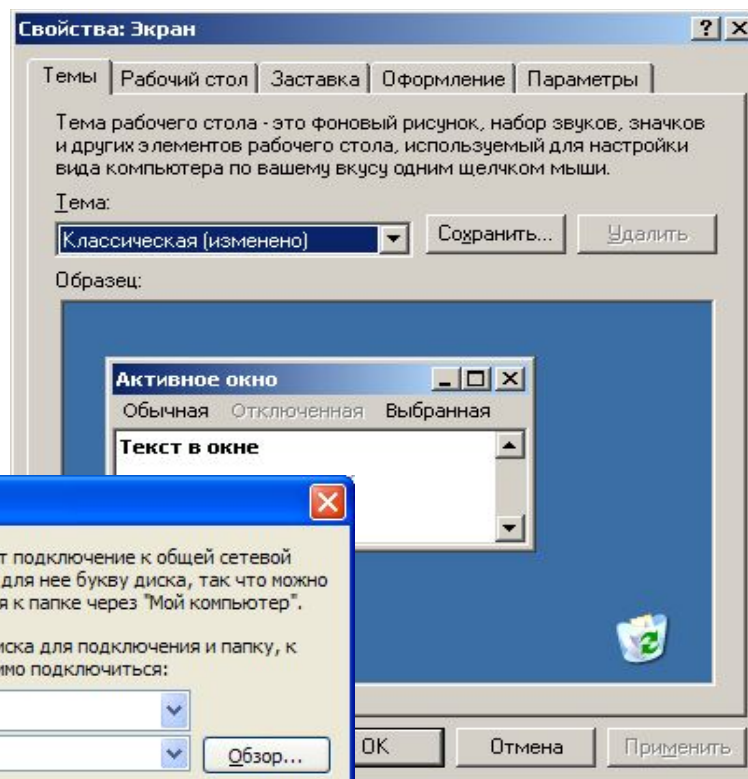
Свойства: Экран

Темы | Рабочий стол | Заставка | Оформление | Параметры

Тема рабочего стола - это фоновый рисунок, набор звуков, значков и других элементов рабочего стола, используемый для настройки вида компьютера по вашему вкусу одним щелчком мыши.

Тема:

Классическая (изменено)

Сохранить...

Удалить

Образец:

Активное окно

Обычная Отключенная Выбранная

Текст в окне

т подключение к общей сетевой для нее букву диска, так что можно я к папке через "Мой компьютер".

иска для подключения и папку, к имо подключиться:

Обзор...

OK

Отмена

Применить